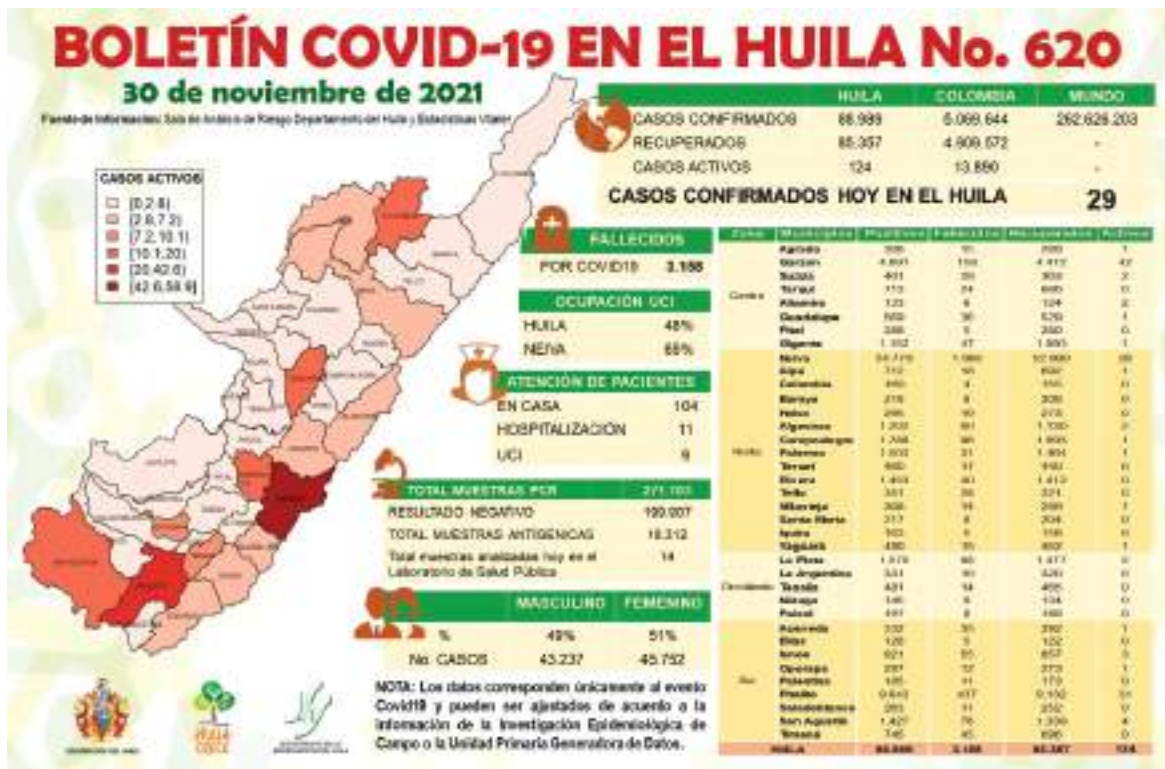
BOLETÍN COVID-19 EN EL HUILA No. 620

30 de noviembre de 2021

Fuente de información: Sala de Análisis de Riesgo Departamento del Huila y Estadísticas Vitales

| | HUILA | COLOMBIA | MUNDO |
|---|---|---|---|
| CASOS CONFIRMADOS | 88.989 | 5.069.644 | 262.626.203 |
| RECUPERADOS | 85.357 | 4.909.572 | - |
| CASOS ACTIVOS | 124 | 13.890 | - |

CASOS CONFIRMADOS HOY EN EL HUILA 29

CASOS ACTIVOS
[0,2.8)
[2.8,7.2)
[7.2,10.1)
[10.1,20)
[20,42.6)
[42.6,59.9]

FALLECIDOS
POR COVID19 3.188

OCUPACIÓN UCI
HUILA 48%
NEIVA 65%

ATENCIÓN DE PACIENTES
EN CASA 104
HOSPITALIZACIÓN 11
UCI 9

TOTAL MUESTRAS PCR 271.103
RESULTADO NEGATIVO 190.007
TOTAL MUESTRAS ANTIGENICAS 18.312
Total muestras analizadas hoy en el Laboratorio de Salud Pública 14

| | MASCULINO | FEMENINO |
|---|---|---|
| % | 49% | 51% |
| No. CASOS | 43.237 | 45.752 |

NOTA: Los datos corresponden únicamente al evento Covid19 y pueden ser ajustados de acuerdo a la información de la Investigación Epidemiológica de Campo o la Unidad Primaria Generadora de Datos.

| Zona | Municipios | Positivos | Fallecidos | Recuperados | Activos |
|---|---|---|---|---|---|
| Centro | Agrado | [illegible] | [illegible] | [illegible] | 1 |
| | Garzón | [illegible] | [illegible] | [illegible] | 42 |
| | Suaza | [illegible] | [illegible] | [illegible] | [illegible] |
| | Tarqui | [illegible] | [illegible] | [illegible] | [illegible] |
| | Altamira | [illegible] | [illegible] | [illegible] | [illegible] |
| | Guadalupe | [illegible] | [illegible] | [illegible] | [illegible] |
| | Pital | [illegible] | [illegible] | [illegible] | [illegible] |
| | Gigante | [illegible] | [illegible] | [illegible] | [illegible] |
| Norte | Neiva | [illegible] | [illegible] | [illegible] | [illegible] |
| | Aipe | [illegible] | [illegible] | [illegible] | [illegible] |
| | Colombia | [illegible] | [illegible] | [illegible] | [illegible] |
| | Baraya | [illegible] | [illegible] | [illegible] | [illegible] |
| | Hobo | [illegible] | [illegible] | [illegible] | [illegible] |
| | Algeciras | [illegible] | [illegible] | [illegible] | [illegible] |
| | Campoalegre | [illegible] | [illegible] | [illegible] | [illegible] |
| | Palermo | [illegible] | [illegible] | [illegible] | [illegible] |
| | Teruel | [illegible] | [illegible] | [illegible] | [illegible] |
| | Rivera | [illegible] | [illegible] | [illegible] | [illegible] |
| | Tello | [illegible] | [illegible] | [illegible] | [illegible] |
| | Villavieja | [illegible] | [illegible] | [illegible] | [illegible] |
| | Santa María | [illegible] | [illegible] | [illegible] | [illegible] |
| | Iquira | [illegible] | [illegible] | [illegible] | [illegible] |
| | Yaguará | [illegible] | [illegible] | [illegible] | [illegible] |
| Occidente | La Plata | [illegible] | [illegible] | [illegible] | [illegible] |
| | La Argentina | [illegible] | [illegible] | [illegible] | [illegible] |
| | Tesalia | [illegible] | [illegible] | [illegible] | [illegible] |
| | Nátaga | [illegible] | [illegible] | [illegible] | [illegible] |
| | Paicol | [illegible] | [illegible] | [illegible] | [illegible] |
| Sur | Acevedo | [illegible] | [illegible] | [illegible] | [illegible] |
| | Elías | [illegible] | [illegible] | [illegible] | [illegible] |
| | Isnos | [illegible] | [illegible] | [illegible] | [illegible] |
| | Oporapa | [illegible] | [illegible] | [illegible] | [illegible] |
| | Palestina | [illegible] | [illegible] | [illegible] | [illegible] |
| | Pitalito | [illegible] | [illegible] | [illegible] | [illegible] |
| | Saladoblanco | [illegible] | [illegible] | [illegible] | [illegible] |
| | San Agustín | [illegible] | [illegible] | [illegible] | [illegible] |
| | Timaná | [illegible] | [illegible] | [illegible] | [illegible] |
| HUILA | | 88.989 | 3.188 | 85.357 | 124 |